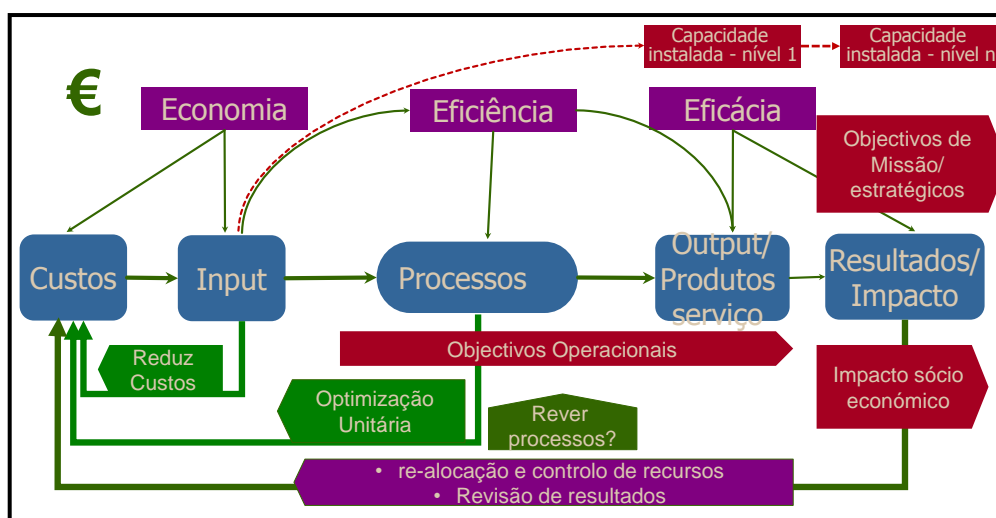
Capacidade instalada - nível 1

Capacidade instalada - nível n

€

Economia

Eficiência

Eficácia

Objectivos de Missão/ estratégicos

Custos

Input

Processos

Output/ Produtos serviço

Resultados/ Impacto

Objectivos Operacionais

Reduz Custos

Optimização Unitária

Rever processos?

Impacto sócio económico

• re-alocação e controlo de recursos
• Revisão de resultados